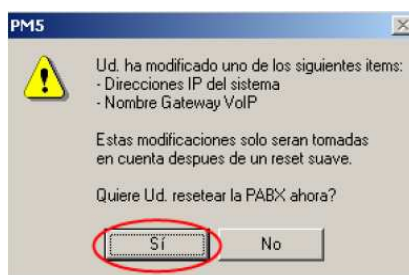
PM5

Ud. ha modificado uno de los siguientes items:
- Direcciones IP del sistema
- Nombre Gateway VoIP

Estas modificaciones solo seran tomadas en cuenta despues de un reset suave.

Quiere Ud. resetear la PABX ahora?

Sí

No